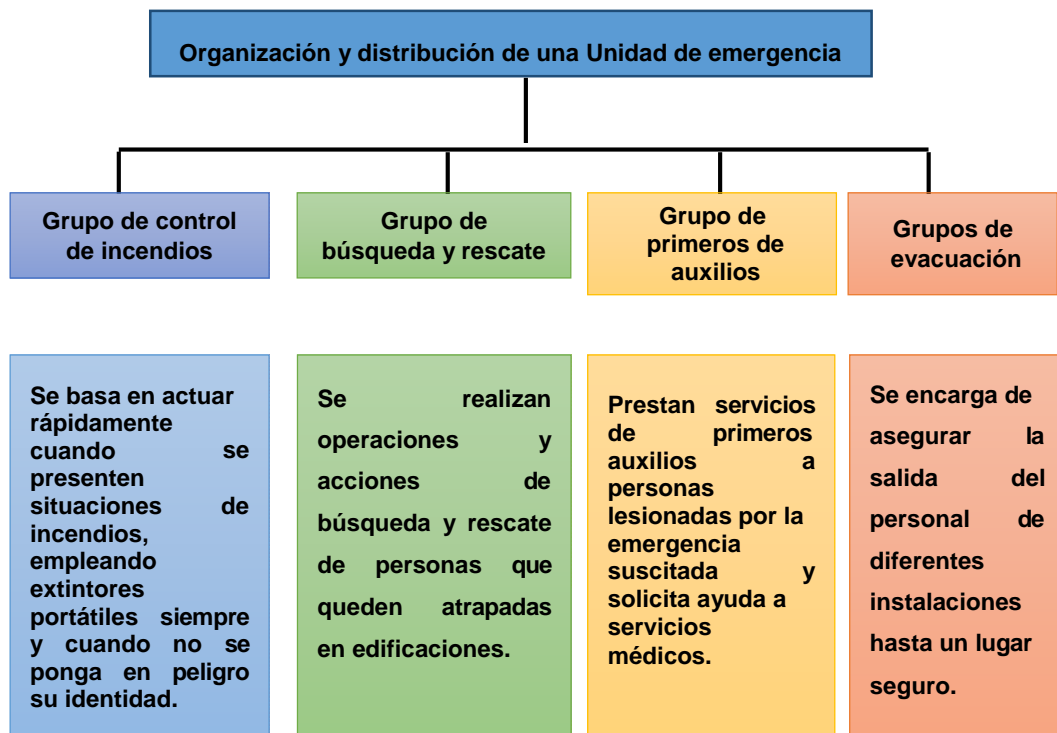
Organización y distribución de una Unidad de emergencia

Grupo de control de incendios

Grupo de búsqueda y rescate

Grupo de primeros de auxilios

Grupos de evacuación

Se basa en actuar rápidamente cuando se presenten situaciones de incendios, empleando extintores portátiles siempre y cuando no se ponga en peligro su identidad.

Se realizan operaciones y acciones de búsqueda y rescate de personas que queden atrapadas en edificaciones.

Prestan servicios de primeros auxilios a personas lesionadas por la emergencia suscitada y solicita ayuda a servicios médicos.

Se encarga de asegurar la salida del personal de diferentes instalaciones hasta un lugar seguro.